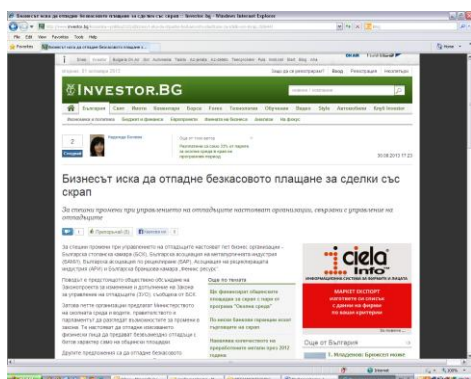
Бизнесът иска да отпадне безкасовото плащане за сделки със скрап :: Investor.bg - Windows Internet Explorer

File Edit View Favorites Tools Help

Favorites

Бизнесът иска да отпадне безкасовото плащане в ...

Home

вторник, 31 октомври 2013

Защо да се регистрирам? Вход Регистрация Нюзлетъри

INVESTOR.BG

Търсене

България Свят Имоти Компании Борси Banks Технологии Обучение Видео Style Автомобили Bloomberg TV

Нарсинда Коилиева

Още от тематата

2

Сподели

30.08.2013 17:23

Бизнесът иска да отпадне безкасовото плащане за сделки със скрап

За стъпки промени при управлението на отпадъците настояват организации, свързани с управление на отпадъците

Препоръчай

За стъпки промени при управлението на отпадъците настояват пет бизнес организации - Българска стопанска камара (БСК), Българска асоциация на металургичната индустрия (БАМИ), Българска асоциация по рециклиране (БАР), Асоциация на рециклиращата индустрия (АРИ) и Българска браншова камара „Фенкс рексуу“

Поводът е предстоящото обществено обсъждане на Законопроекта за изменение и допълнение на Закона за управление на отпадъците (ЗУО), съобщиха от БСК.

Затова петте организации предлагат Министерството на околната среда и водите, правителството и парламентът да разгледат възможностите за промяна в закона. Те настояват да отпадне изискването финансов начин да предават безкасовото плащане с банков характер само на общинска площадка.

Другите предложения са да отпадне безкасовото

Още по темата

ciela Info

МАРКЕТ ОУТПОРТ

Още от България

1. Младежки Брюксел може

Internet 100%